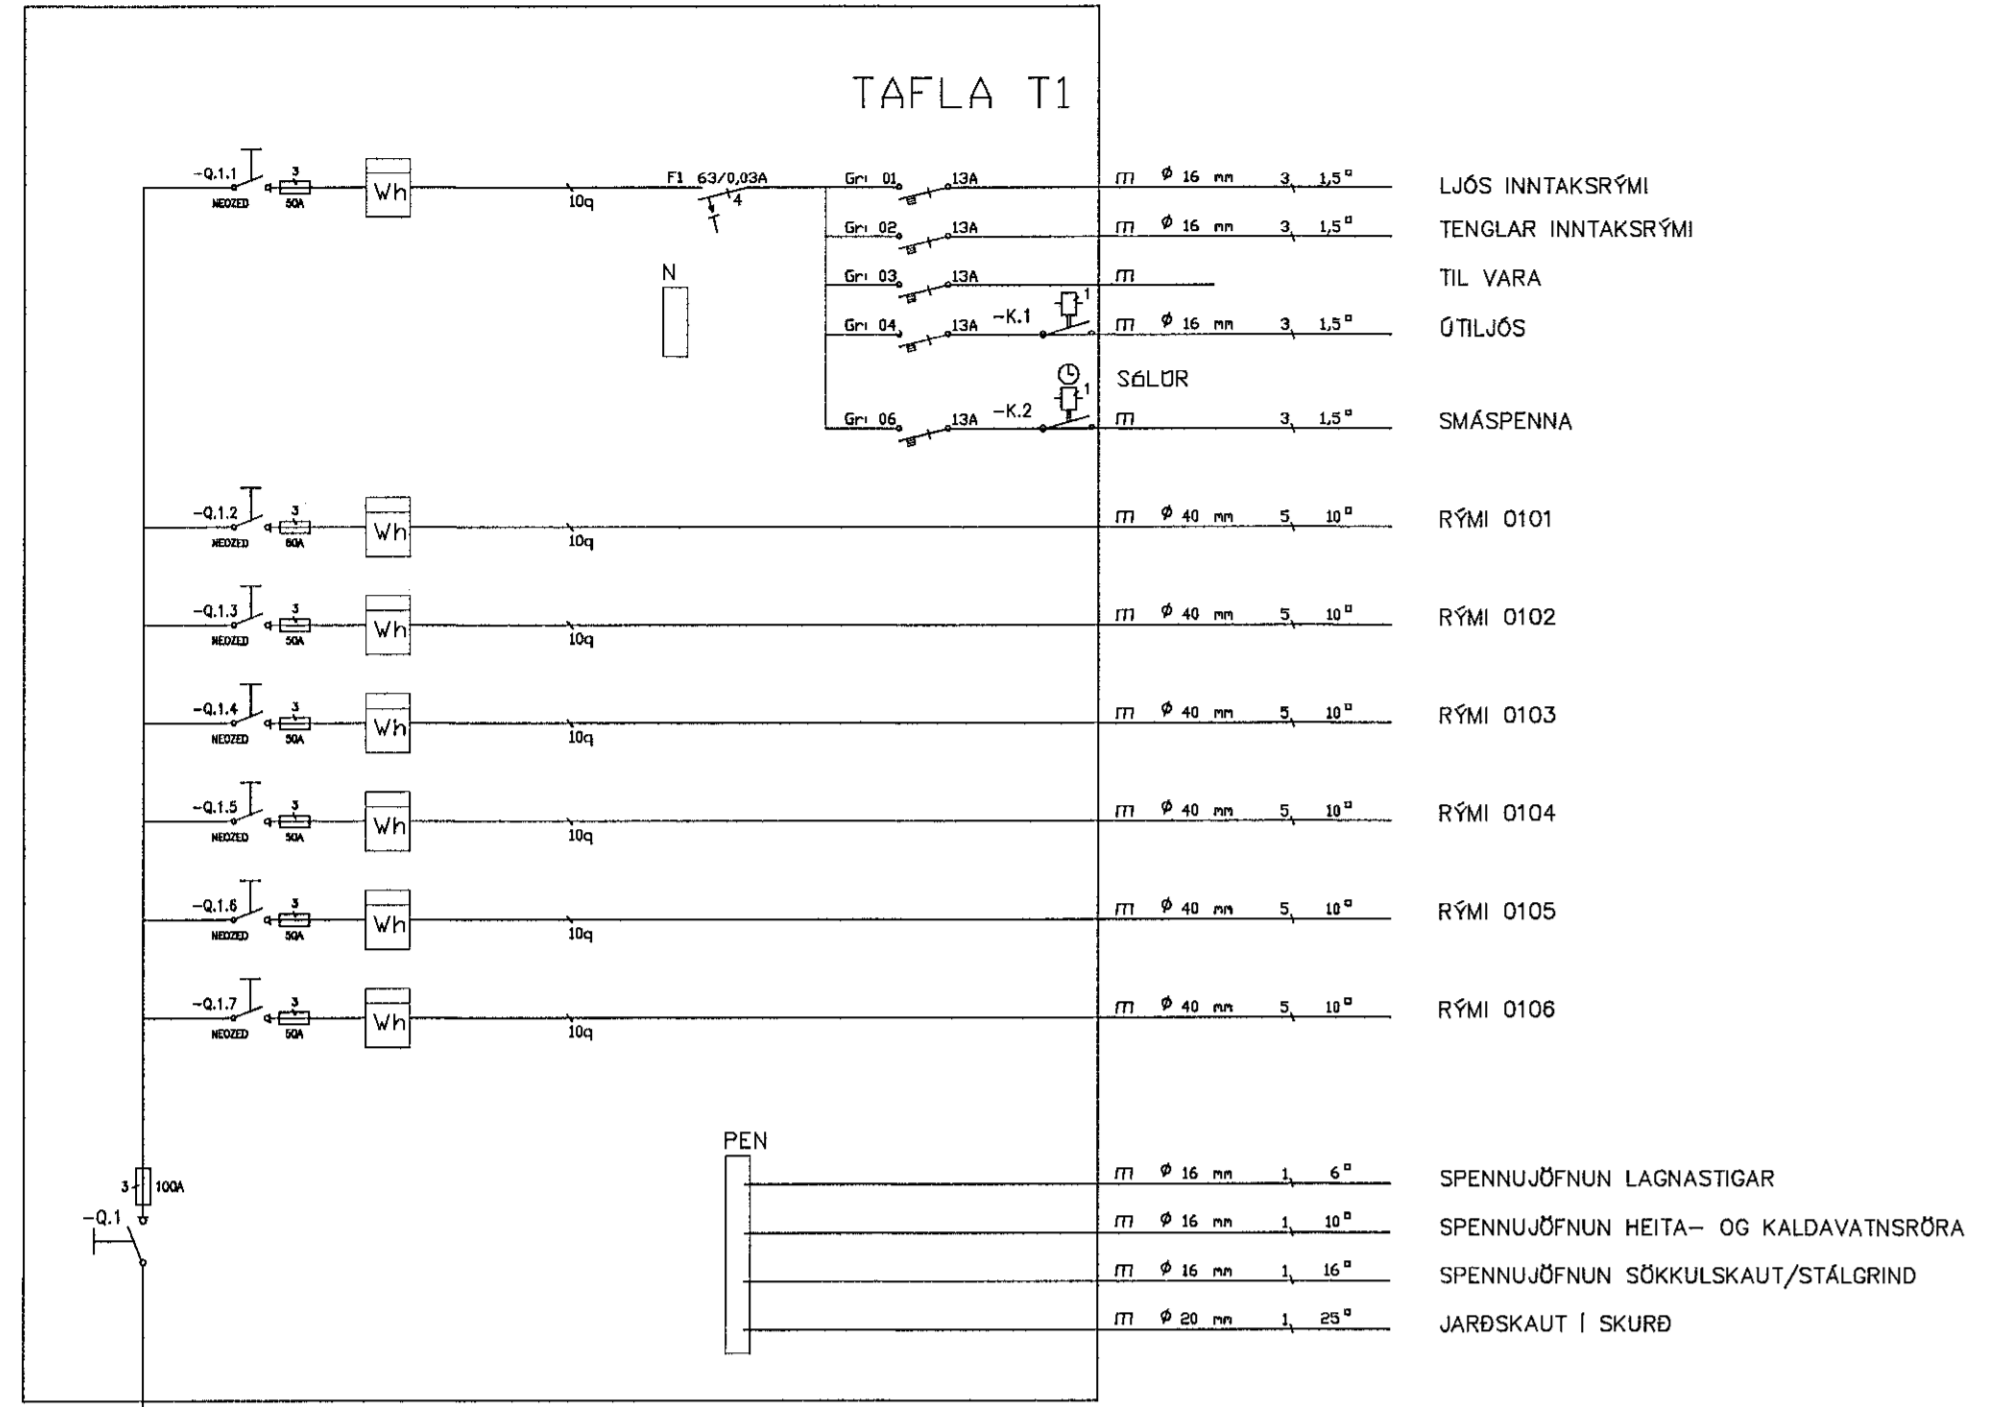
TAFLA T1

-Q.1.1 NEOZED 3 50A Wh 10q F1 63/0,03A 4 T

Gr 01 13A m $\phi$ 16 mm 3 1,5□ LJÓS INNTAKSRÝMI

Gr 02 13A m $\phi$ 16 mm 3 1,5□ TENGLAR INNTAKSRÝMI

N

Gr 03 13A m TIL VARA

Gr 04 13A -K.1 1 m $\phi$ 16 mm 3 1,5□ ÚTILJÓS

SÓLÚR

Gr 06 13A -K.2 1 m 3 1,5□ SMÁSPENNA

-Q.1.2 NEOZED 3 50A Wh 10q m $\phi$ 40 mm 5 10□ RÝMI 0101

-Q.1.3 NEOZED 3 50A Wh 10q m $\phi$ 40 mm 5 10□ RÝMI 0102

-Q.1.4 NEOZED 3 50A Wh 10q m $\phi$ 40 mm 5 10□ RÝMI 0103

-Q.1.5 NEOZED 3 50A Wh 10q m $\phi$ 40 mm 5 10□ RÝMI 0104

-Q.1.6 NEOZED 3 50A Wh 10q m $\phi$ 40 mm 5 10□ RÝMI 0105

-Q.1.7 NEOZED 3 50A Wh 10q m $\phi$ 40 mm 5 10□ RÝMI 0106

PEN

3 100A

-Q.1

m $\phi$ 16 mm 1 6□ SPENNUJÖFNUN LAGNASTIGAR

m $\phi$ 16 mm 1 10□ SPENNUJÖFNUN HEITA- OG KALDAVATNSRÖRA

m $\phi$ 16 mm 1 16□ SPENNUJÖFNUN SÖKKULSKAUT/STÁLGRIND

m $\phi$ 20 mm 1 25□ JARÐSKAUT Í SKURÐ